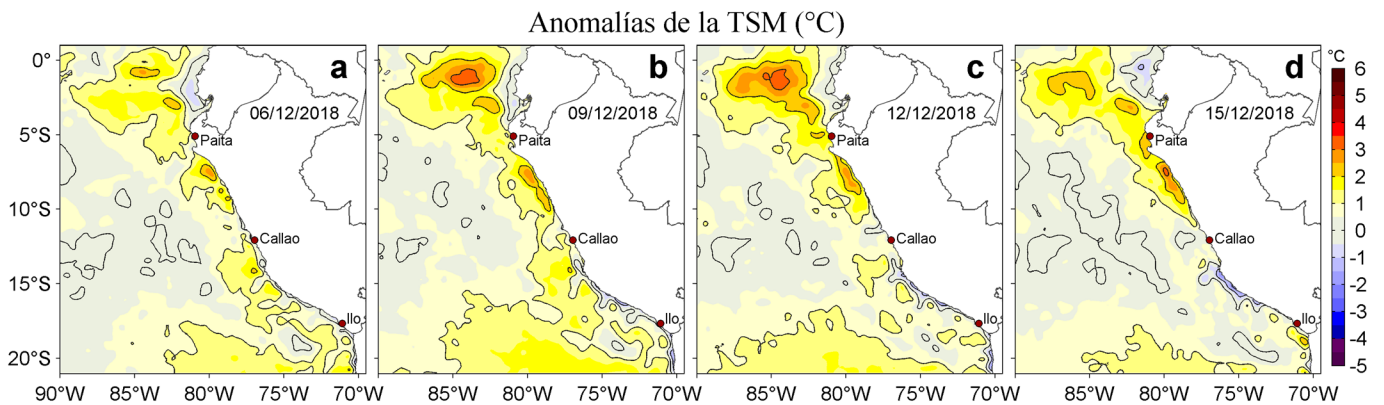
Anomalías de la TSM (°C)

0°
5°S
10°S
15°S
20°S

a
06/12/2018
Paita
Callao
Ilo

b
09/12/2018
Paita
Callao
Ilo

c
12/12/2018
Paita
Callao
Ilo

d
15/12/2018
Paita
Callao
Ilo

90°W 85°W 80°W 75°W 70°W
85°W 80°W 75°W 70°W
85°W 80°W 75°W 70°W
85°W 80°W 75°W 70°W

°C
6
5
4
3
2
1
0
-1
-2
-3
-4
-5